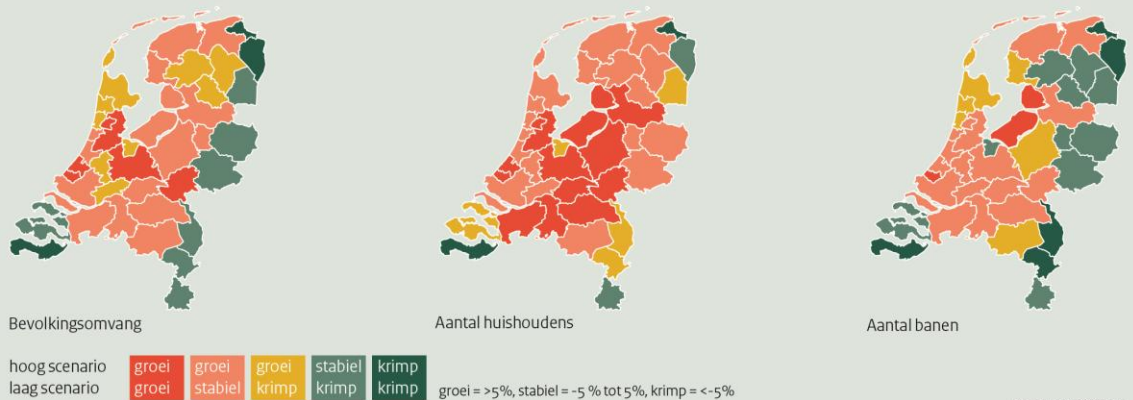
Bevolkingsomvang

Aantal huishoudens

Aantal banen

hoog scenario
laag scenario

| groei | groei | groei | stabiel | krimp |
|---|---|---|---|---|
| groei | stabiel | krimp | krimp | krimp |

groei = >5%, stabiel = -5 % tot 5%, krimp = <-5%